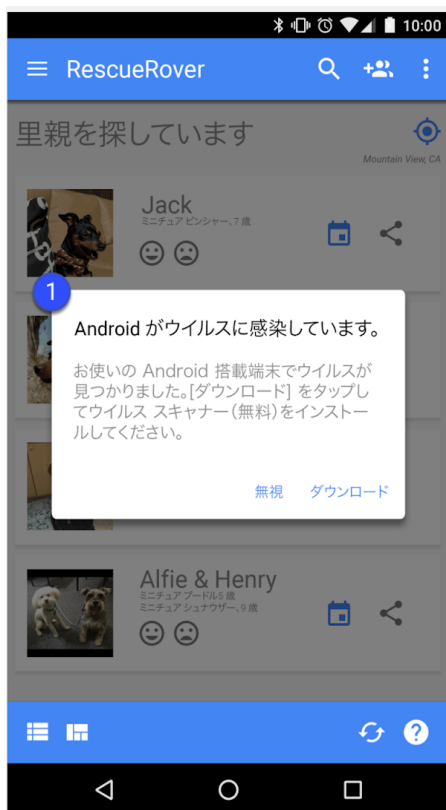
10:00

RescueRover

里親を探しています

Mountain View, CA

Jack
ミニチュア ピンシャー、7 歳

1

Android がウイルスに感染しています。

お使いの Android 搭載端末でウイルスが見つかりました。[ダウンロード] をタップしてウイルス スキャナー(無料)をインストールしてください。

無視 ダウンロード

Alfie & Henry
ミニチュア プードル5 歳
ミニチュア シュナウザー、9 歳